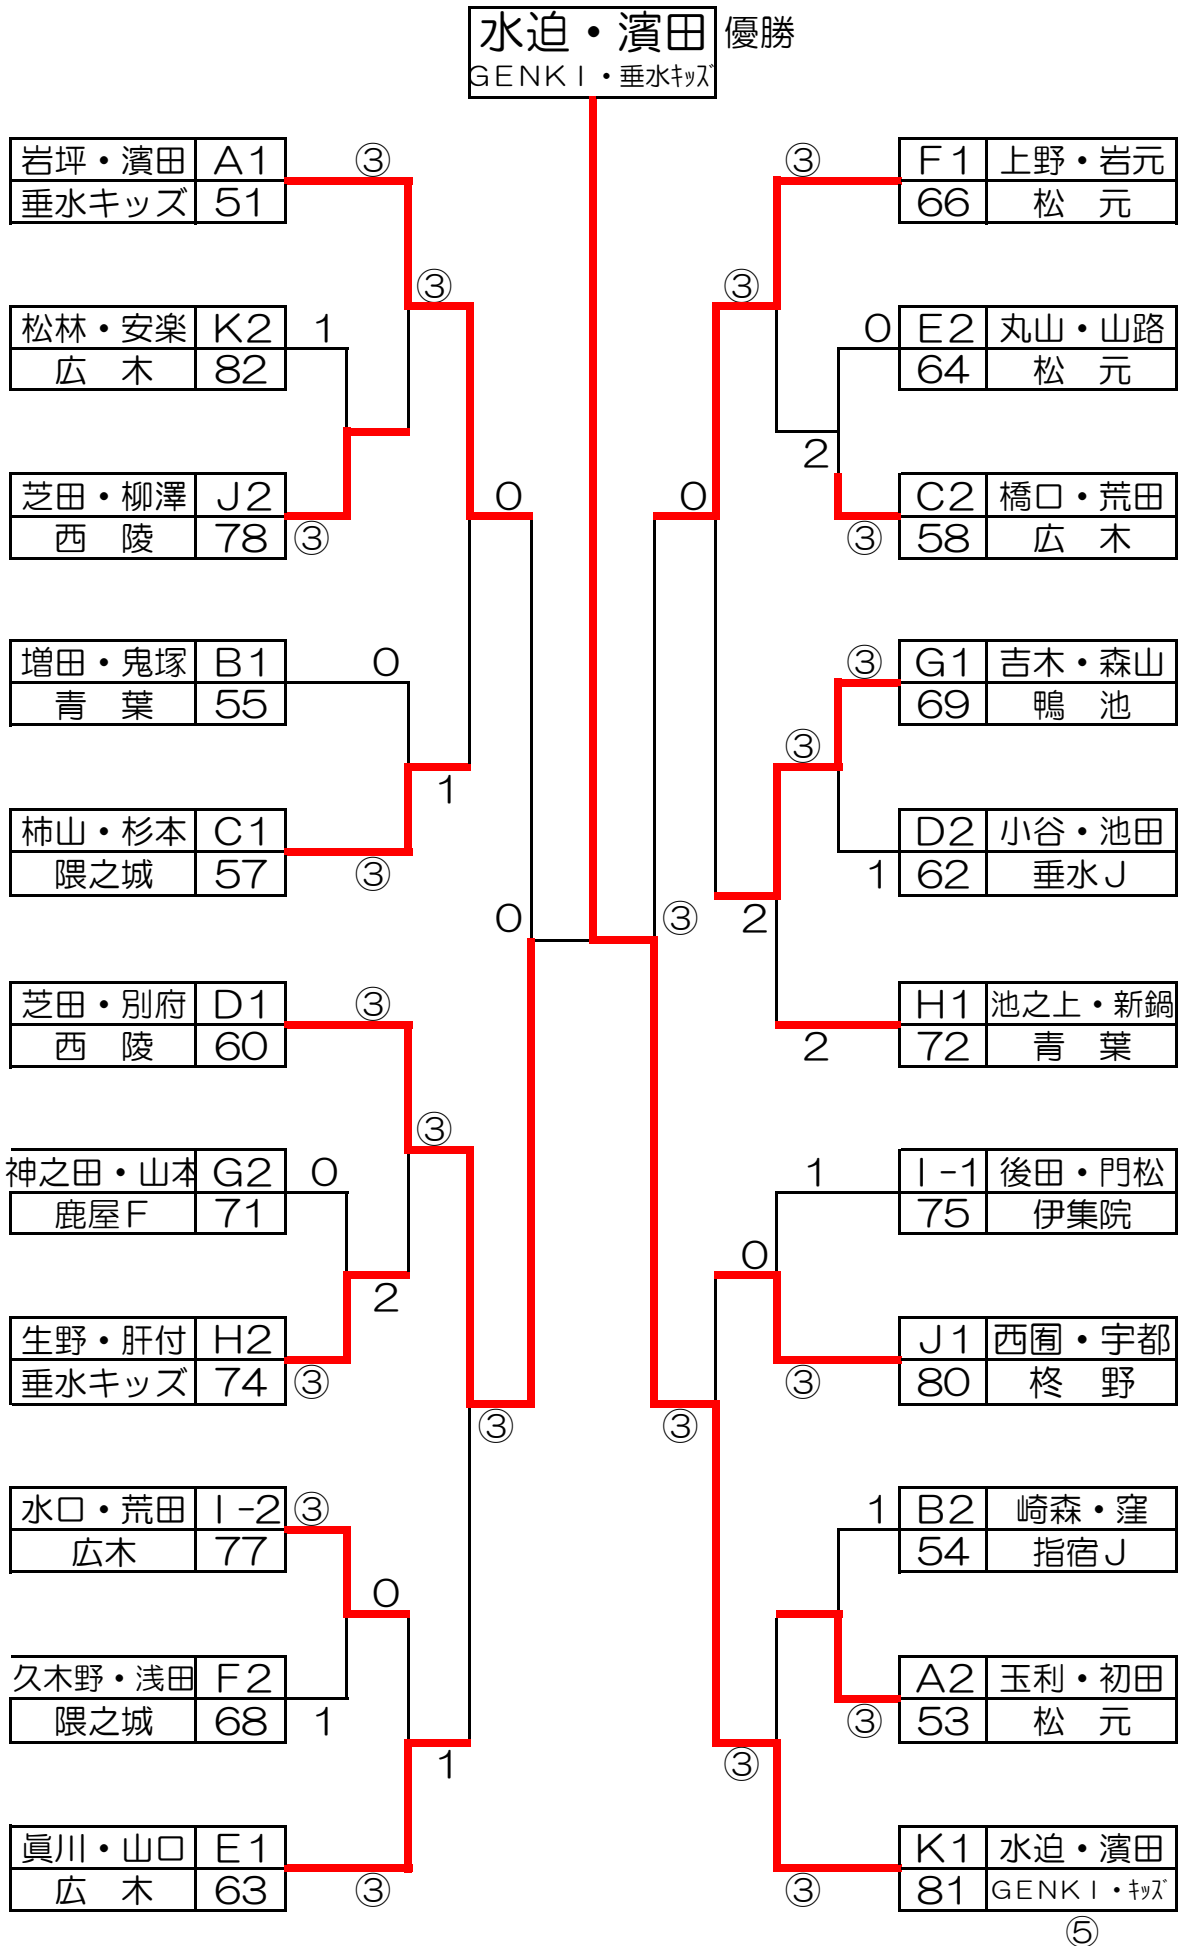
水迫・濱田 優勝
GENKI・垂水ｷｯｽﾞ

| 岩坪・濱田 | A1 |
|---|---|
| 垂水キッズ | 51 |

③ ③

| 松林・安楽 | K2 |
|---|---|
| 広　木 | 82 |

1

| 芝田・柳澤 | J2 |
|---|---|
| 西　陵 | 78 |

③ 0

| 増田・鬼塚 | B1 |
|---|---|
| 青　葉 | 55 |

0 1

| 柿山・杉本 | C1 |
|---|---|
| 隈之城 | 57 |

③ 0

| 芝田・別府 | D1 |
|---|---|
| 西　陵 | 60 |

③ ③

| 神之田・山本 | G2 |
|---|---|
| 鹿屋F | 71 |

0 2

| 生野・肝付 | H2 |
|---|---|
| 垂水キッズ | 74 |

③ ③

| 水口・荒田 | I-2 |
|---|---|
| 広木 | 77 |

③ 0

| 久木野・浅田 | F2 |
|---|---|
| 隈之城 | 68 |

1 1

| 眞川・山口 | E1 |
|---|---|
| 広　木 | 63 |

③

③ ③

| F1 | 上野・岩元 |
|---|---|
| 66 | 松　元 |

0

| E2 | 丸山・山路 |
|---|---|
| 64 | 松　元 |

2 0

| C2 | 橋口・荒田 |
|---|---|
| 58 | 広　木 |

③ ③ ③

| G1 | 吉木・森山 |
|---|---|
| 69 | 鴨　池 |

| D2 | 小谷・池田 |
|---|---|
| 62 | 垂水J |

1 ③ 2

| H1 | 池之上・新鍋 |
|---|---|
| 72 | 青　葉 |

2 1 0

| I-1 | 後田・門松 |
|---|---|
| 75 | 伊集院 |

| J1 | 西園・宇都 |
|---|---|
| 80 | 柊　野 |

③ ③ 1

| B2 | 崎森・窪 |
|---|---|
| 54 | 指宿J |

| A2 | 玉利・初田 |
|---|---|
| 53 | 松　元 |

③ ③

| K1 | 水迫・濱田 |
|---|---|
| 81 | GENKI・ｷｯｽﾞ |

③ ⑤